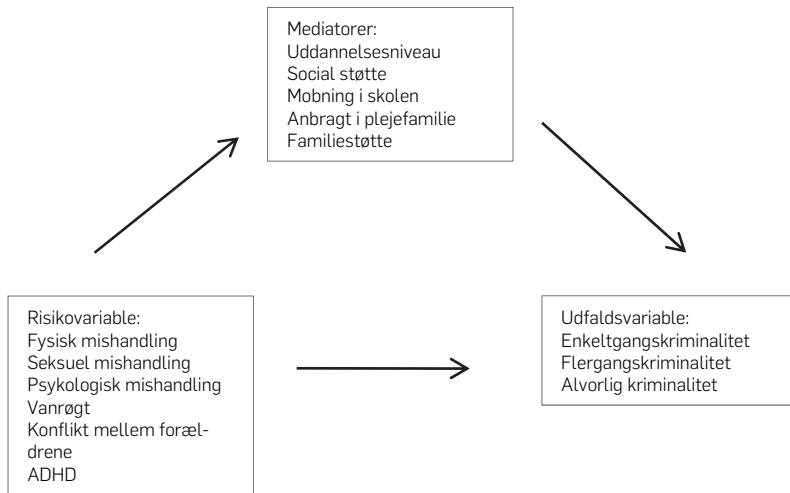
Mediatorer:
Uddannelsesniveau
Social støtte
Mobning i skolen
Anbragt i plejefamilie
Familiestøtte

Risikovariable:
Fysisk mishandling
Seksuel mishandling
Psykologisk mishandling
Vanrøgt
Konflikt mellem forældrene
ADHD

Udfaldsvariable:
Enkeltgangskriminalitet
Flergangskriminalitet
Alvorlig kriminalitet